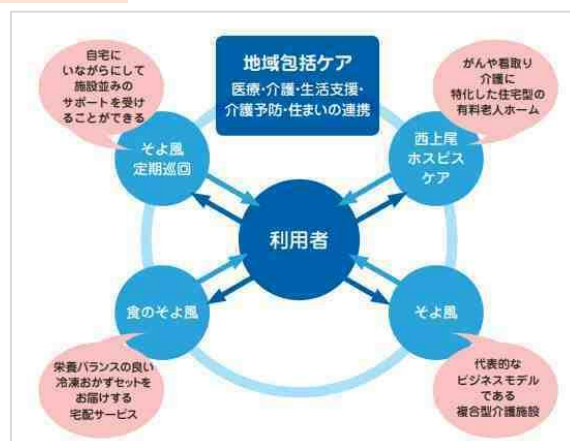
地域包括ケア
医療・介護・生活支援・介護予防・住まいの連携

自宅にいながらにして施設並みのサポートを受けることができる

そよ風定期巡回

がんや看取り介護に特化した住宅型の有料老人ホーム

西上尾ホスピスケア

利用者

食のそよ風

そよ風

栄養バランスの良い冷凍おかずセットをお届けする宅配サービス

代表的なビジネスモデルである複合型介護施設